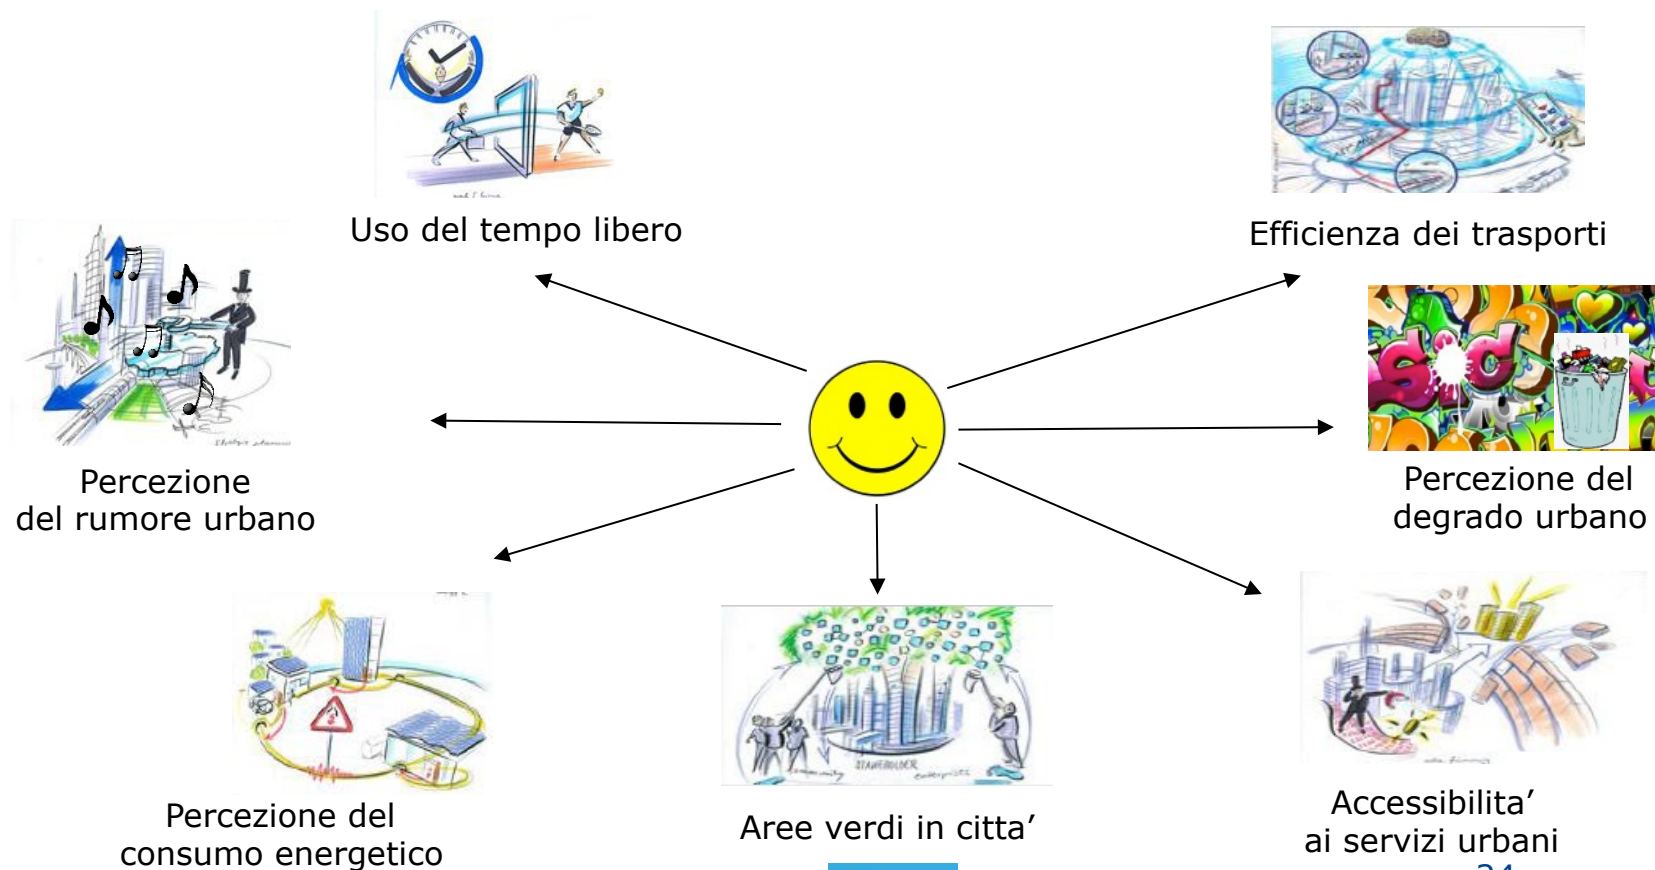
Uso del tempo libero

Efficienza dei trasporti

Percezione del rumore urbano

Percezione del degrado urbano

Percezione del consumo energetico

Aree verdi in citta’

Accessibilita’ ai servizi urbani

STAKEHOLDER

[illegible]